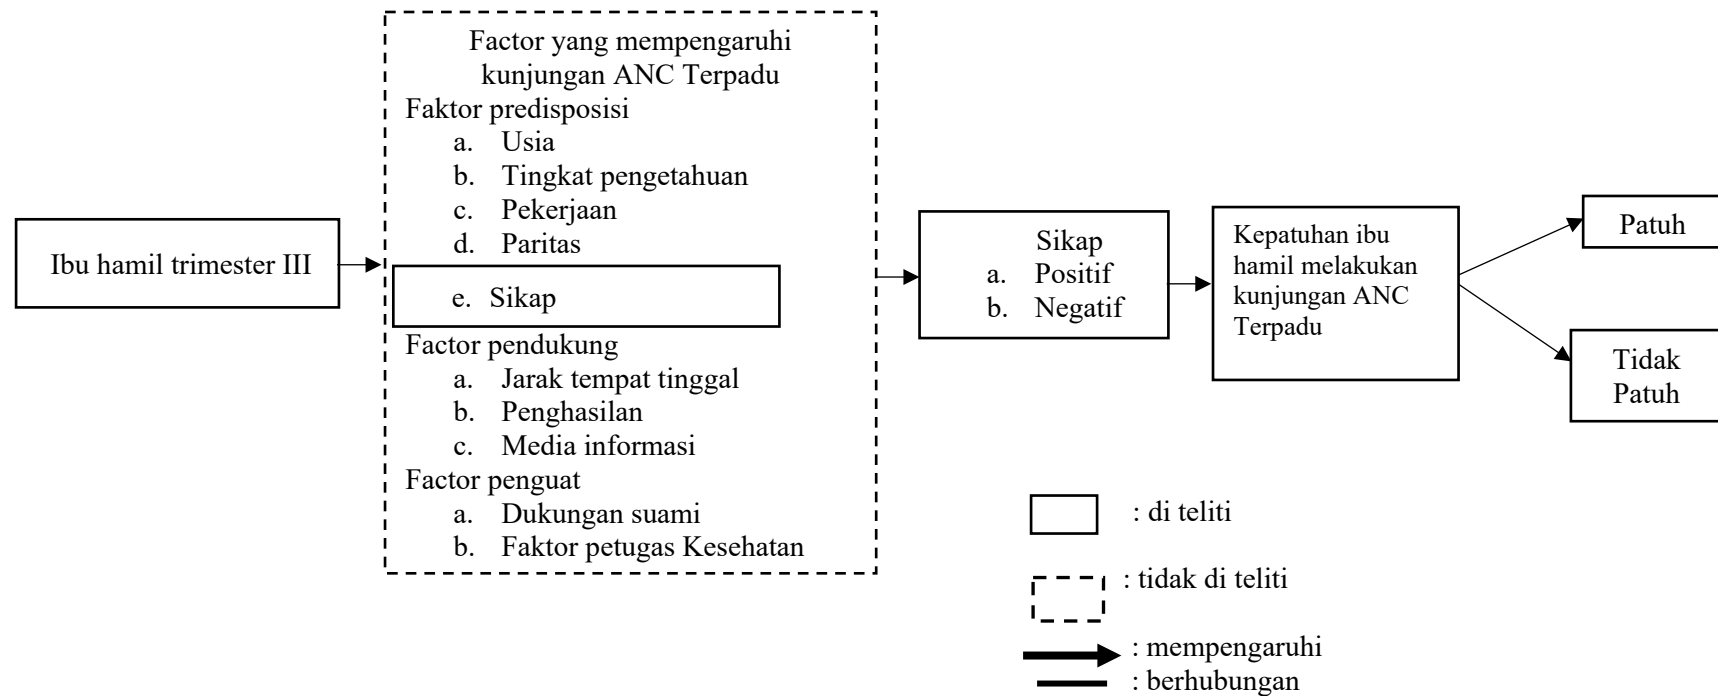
Ibu hamil trimester III

Factor yang mempengaruhi kunjungan ANC Terpadu
Faktor predisposisi
a. Usia
b. Tingkat pengetahuan
c. Pekerjaan
d. Paritas
e. Sikap
Factor pendukung
a. Jarak tempat tinggal
b. Penghasilan
c. Media informasi
Factor penguat
a. Dukungan suami
b. Faktor petugas Kesehatan

Sikap
a. Positif
b. Negatif

Kepatuhan ibu hamil melakukan kunjungan ANC Terpadu

Patuh

Tidak Patuh

: di teliti
: tidak di teliti
: mempengaruhi
: berhubungan